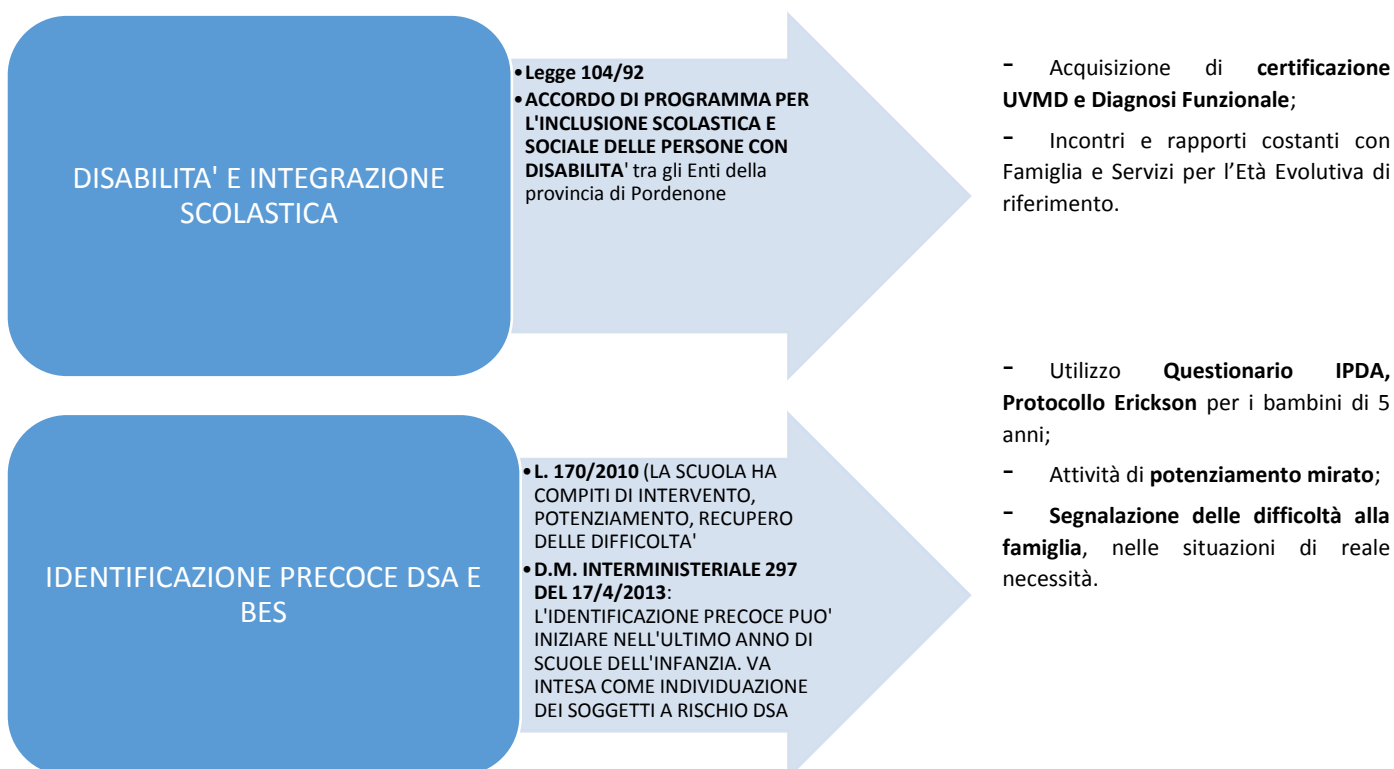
DISABILITA' E INTEGRAZIONE SCOLASTICA

• Legge 104/92
• ACCORDO DI PROGRAMMA PER L'INCLUSIONE SCOLASTICA E SOCIALE DELLE PERSONE CON DISABILITA' tra gli Enti della provincia di Pordenone

- Acquisizione di certificazione UVMD e Diagnosi Funzionale;

- Incontri e rapporti costanti con Famiglia e Servizi per l'Età Evolutiva di riferimento.

IDENTIFICAZIONE PRECOCE DSA E BES

• L. 170/2010 (LA SCUOLA HA COMPITI DI INTERVENTO, POTENZIAMENTO, RECUPERO DELLE DIFFICOLTA'
• D.M. INTERMINISTERIALE 297 DEL 17/4/2013: L'IDENTIFICAZIONE PRECOCE PUO' INIZIARE NELL'ULTIMO ANNO DI SCUOLE DELL'INFANZIA. VA INTESA COME INDIVIDUAZIONE DEI SOGGETTI A RISCHIO DSA

- Utilizzo Questionario IPDA, Protocollo Erickson per i bambini di 5 anni;

- Attività di potenziamento mirato;

- Segnalazione delle difficoltà alla famiglia, nelle situazioni di reale necessità.